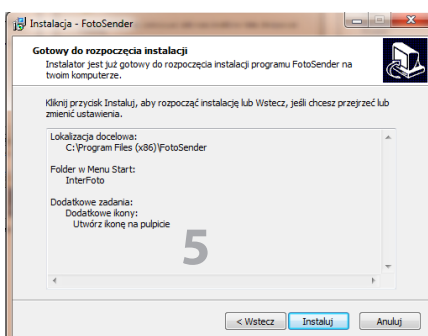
Instalacja - FotoSender

Gotowy do rozpoczęcia instalacji

Instalator jest już gotowy do rozpoczęcia instalacji programu FotoSender na twoim komputerze.

Kliknij przycisk Instaluj, aby rozpocząć instalację lub Wstecz, jeśli chcesz przejrzeć lub zmienić ustawienia.

Lokalizacja docelowa:
C:\Program Files (x86)\FotoSender

Folder w Menu Start:
InterFoto

Dodatkowe zadania:
Dodatkowe ikony:
Utwórz ikonę na pulpicie

5

< Wstecz
Instaluj
Anuluj